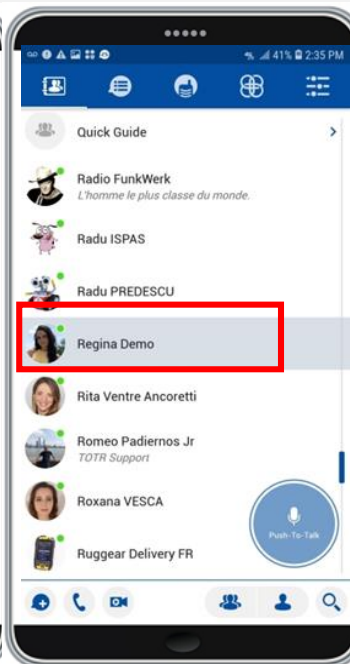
41% 2:35 PM

Quick Guide

Radio FunkWerk
L'homme le plus classe du monde.

Radu ISPAS

Radu PREDESCU

Regina Demo

Rita Ventre Ancoretti

Romeo Padiernos Jr
TOTR Support

Roxana VESCA

Ruggear Delivery FR

Push-To-Talk